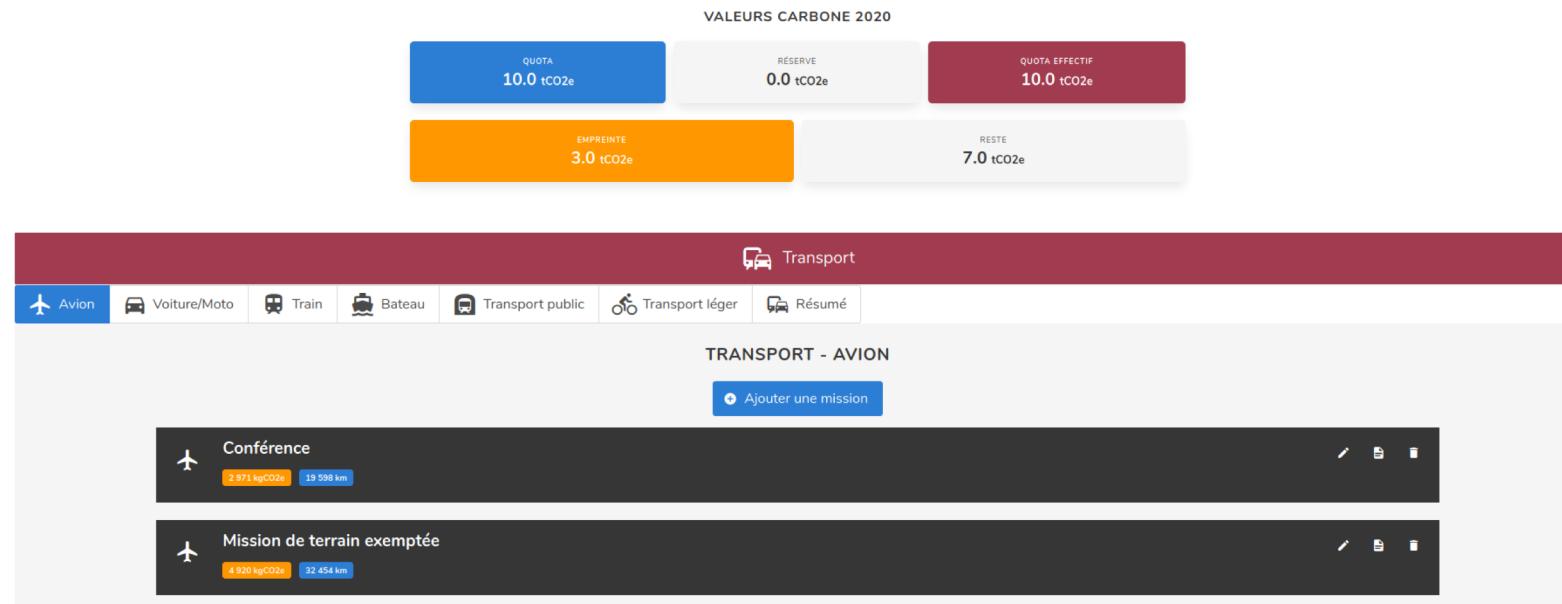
VALEURS CARBONE 2020

QUOTA
10.0 tCO2e

RÉSERVE
0.0 tCO2e

QUOTA EFFECTIF
10.0 tCO2e

EMPREINTE
3.0 tCO2e

RESTE
7.0 tCO2e

Transport

Avion | Voiture/Moto | Train | Bateau | Transport public | Transport léger | Résumé

TRANSPORT - AVION

Ajouter une mission

Conférence
2 971 kgCO2e 19 598 km

Mission de terrain exemptée
4 920 kgCO2e 32 454 km